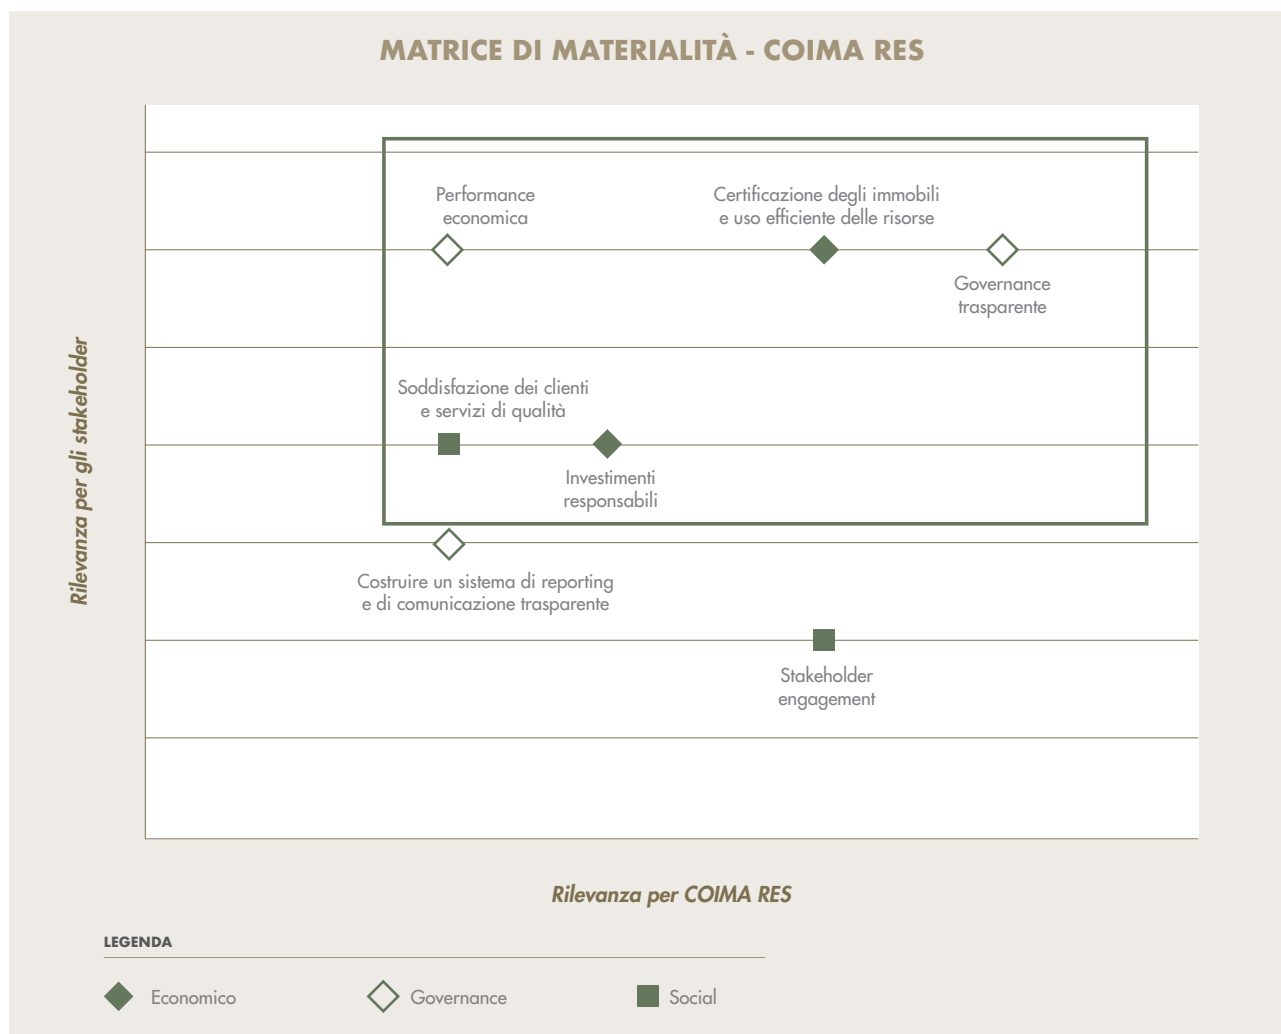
MATRICE DI MATERIALITÀ - COIMA RES

Rilevanza per gli stakeholder

Performance economica

Certificazione degli immobili e uso efficiente delle risorse

Governance trasparente

Soddisfazione dei clienti e servizi di qualità

Investimenti responsabili

Costruire un sistema di reporting e di comunicazione trasparente

Stakeholder engagement

Rilevanza per COIMA RES

LEGENDA

Economico

Governance

Social